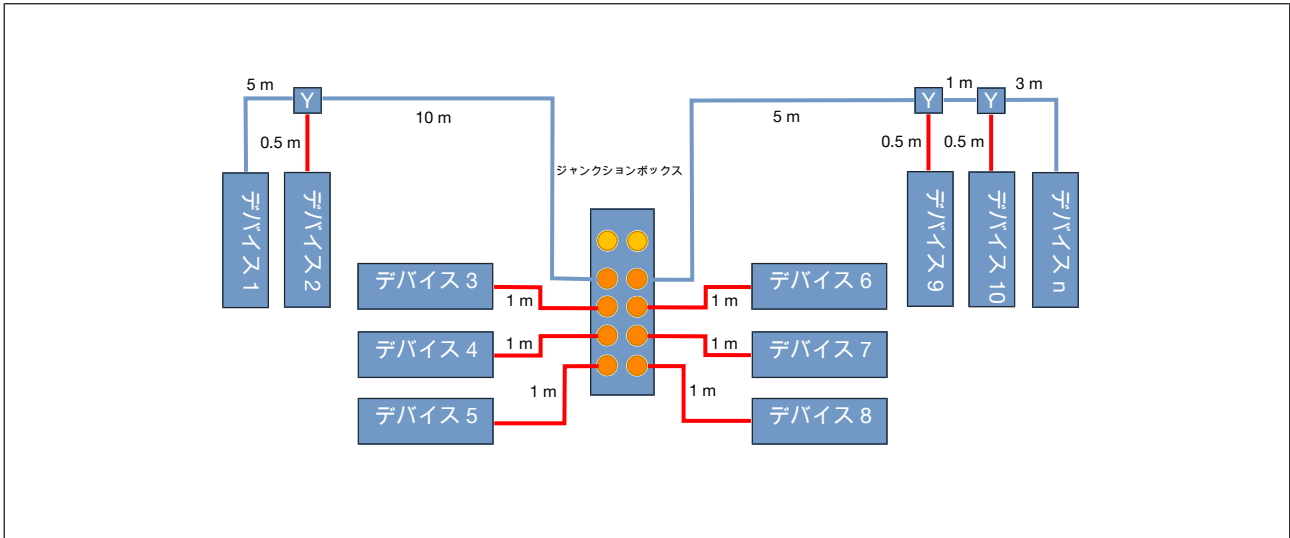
5 m
Y
10 m
0.5 m
デバイス 1
デバイス 2
ジャンクションボックス
Y
1 m
Y
3 m
5 m
0.5 m
0.5 m
デバイス 9
デバイス 10
デバイス n
デバイス 3
1 m
デバイス 4
1 m
1 m
デバイス 5
デバイス 6
1 m
1 m
デバイス 7
1 m
デバイス 8